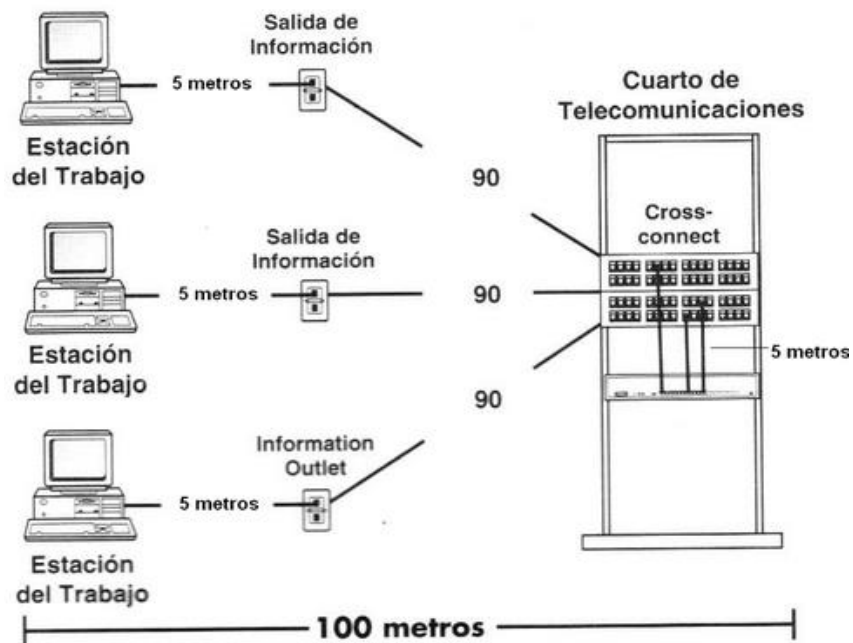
Salida de Información

5 metros

Estación del Trabajo

Cuarto de Telecomunicaciones

90

Cross-connect

Salida de Información

5 metros

90

Estación del Trabajo

5 metros

90

Information Outlet

5 metros

Estación del Trabajo

100 metros